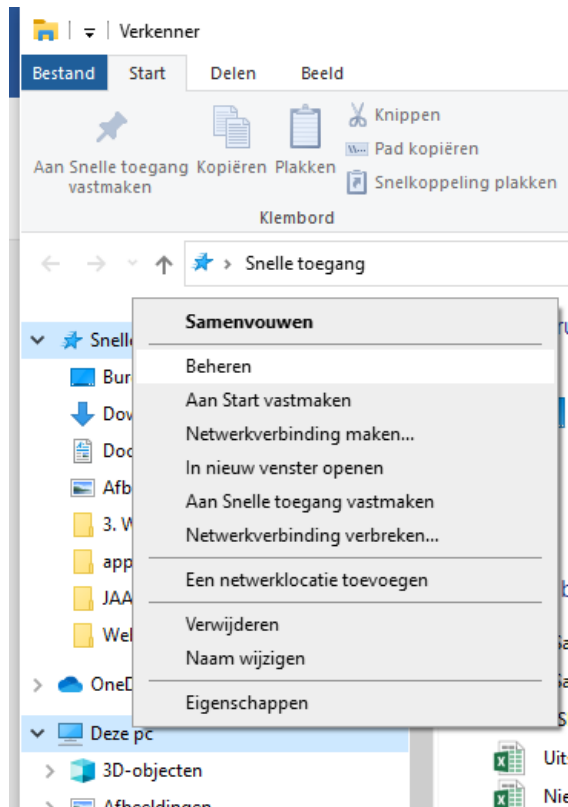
Verkenner

Bestand Start Delen Beeld

Aan Snelle toegang vastmaken Kopiëren Plakken Knippen Pad kopiëren Snelkoppeling plakken

Klembord

Snelle toegang

Snelle

Bur

Dov

Doc

Afb

3. W

app

JAA

Wel

OneD

Deze pc

3D-objecten

Afbeeldingen

Samenvouwen

Beheren

Aan Start vastmaken

Netwerkverbinding maken...

In nieuw venster openen

Aan Snelle toegang vastmaken

Netwerkverbinding verbreken...

Een netwerklocatie toevoegen

Verwijderen

Naam wijzigen

Eigenschappen

Uit

Nie